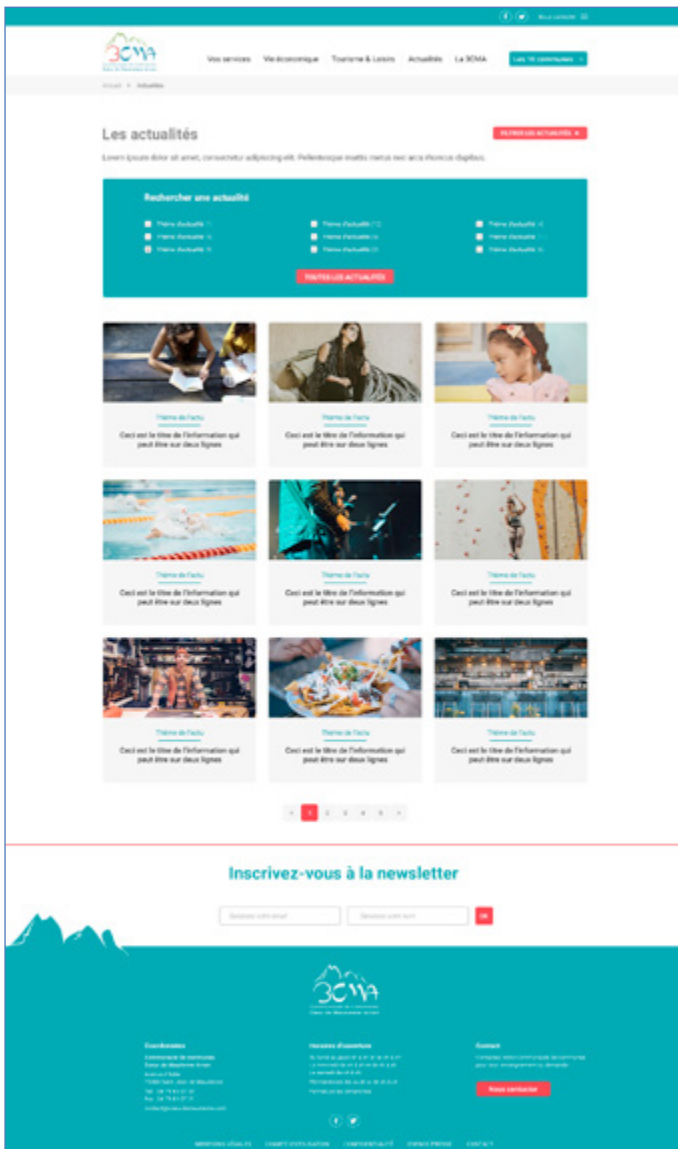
Vos services Vie économique Tourisme & Loisirs Actualités La 3CMA Les 19 communes

Accueil > Actualités

Les actualités

FILTRER LES ACTUALITÉS

Lorem ipsum dolor sit amet, consectetur adipiscing elit. Pellentesque mattis metus nec arcu rhoncus dignissim.

Rechercher une actualité

Thème d'actualité 1
Thème d'actualité 2
Thème d'actualité 3
Thème d'actualité 4
Thème d'actualité 5
Thème d'actualité 6
Thème d'actualité 7
Thème d'actualité 8
Thème d'actualité 9

TOUTES LES ACTUALITÉS

Thème de l'actu
Ceci est le titre de l'information qui peut être sur deux lignes

Thème de l'actu
Ceci est le titre de l'information qui peut être sur deux lignes

Thème de l'actu
Ceci est le titre de l'information qui peut être sur deux lignes

Thème de l'actu
Ceci est le titre de l'information qui peut être sur deux lignes

Thème de l'actu
Ceci est le titre de l'information qui peut être sur deux lignes

Thème de l'actu
Ceci est le titre de l'information qui peut être sur deux lignes

Thème de l'actu
Ceci est le titre de l'information qui peut être sur deux lignes

Thème de l'actu
Ceci est le titre de l'information qui peut être sur deux lignes

Thème de l'actu
Ceci est le titre de l'information qui peut être sur deux lignes

< 1 2 3 4 5 >

Inscrivez-vous à la newsletter

Saisissez votre email
Saisissez votre nom
OK

3CMA

Coordonnées
Communauté de communes Cœur de Maurienne Arvan
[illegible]

Horaires d'ouverture
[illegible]

Contact
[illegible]
Nous contacter

MENTIONS LÉGALES CONDITIONS D'UTILISATION CONFIDENTIALITÉ ESPACE PRESSE CONTACT